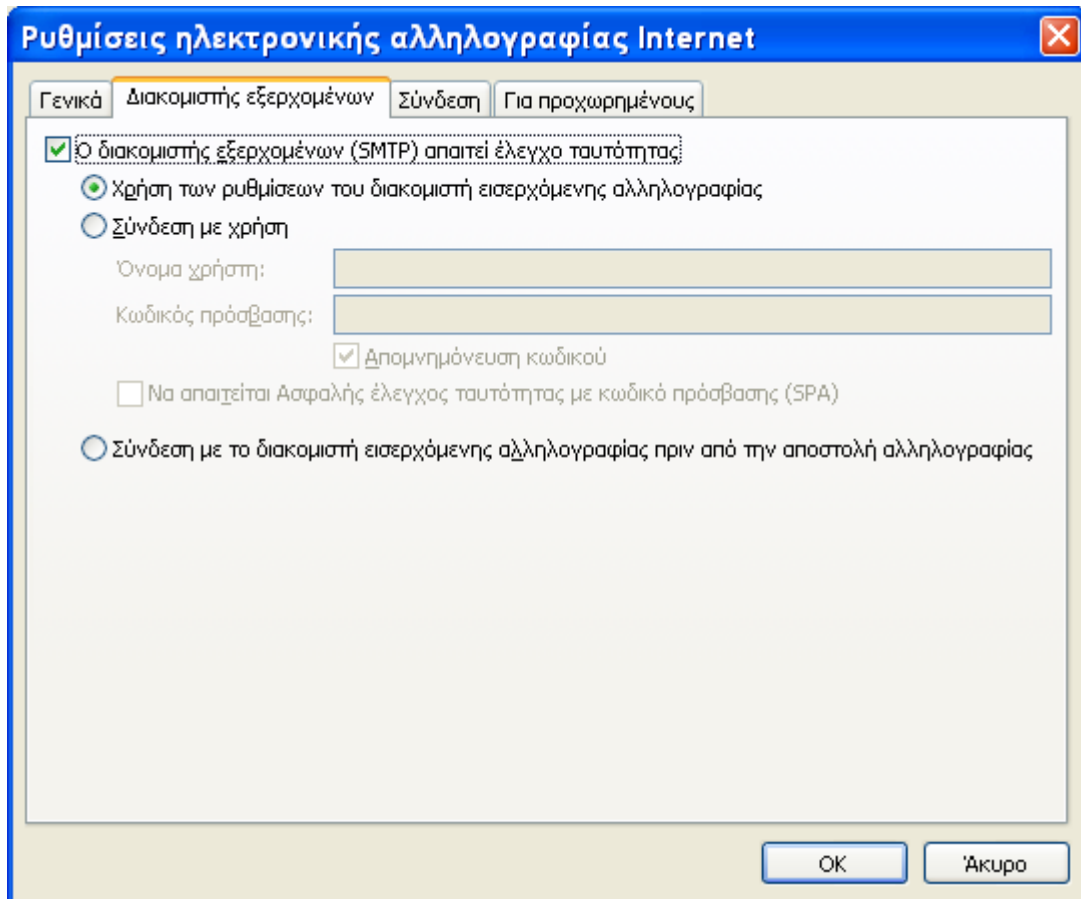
Ρυθμίσεις ηλεκτρονικής αλληλογραφίας Internet

Γενικά | Διακομιστής εξερχομένων | Σύνδεση | Για προχωρημένους

Ο διακομιστής εξερχομένων (SMTP) απαιτεί έλεγχο ταυτότητας

Χρήση των ρυθμίσεων του διακομιστή εισερχόμενης αλληλογραφίας

Σύνδεση με χρήση

Όνομα χρήστη:

Κωδικός πρόσβασης:

Απομνημόνευση κωδικού

Να απαιτείται Ασφαλής έλεγχος ταυτότητας με κωδικό πρόσβασης (SPA)

Σύνδεση με το διακομιστή εισερχόμενης αλληλογραφίας πριν από την αποστολή αλληλογραφίας

OK

Άκυρο